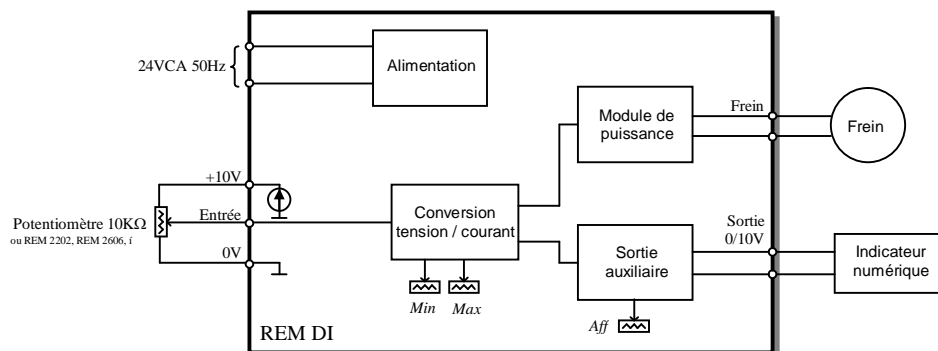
24VCA 50Hz

Alimentation

Module de puissance

Frein

Frein

+10V

Potentiomètre 10KΩ
ou REM 2202, REM 2606, i

Entrée

Conversion tension / courant

Sortie 0/10V

Sortie auxiliaire

Indicateur numérique

0V

Min

Max

Aff

REM DI